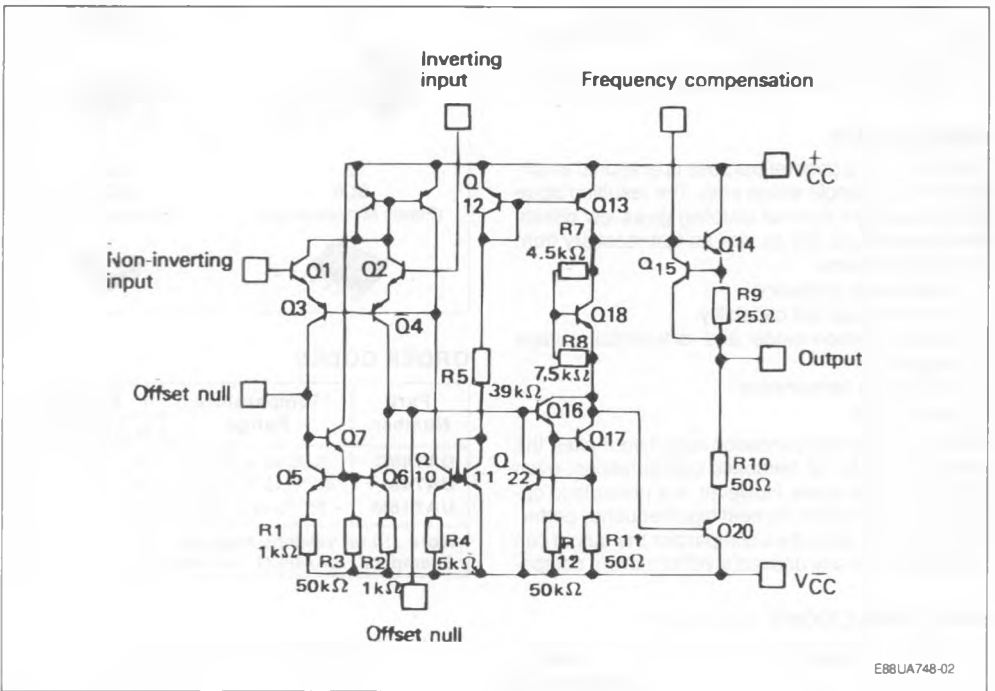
Inverting input

Frequency compensation

$V_{CC}^{+}$

Non-inverting input

Q1

Q2

Q3

Q4

Q
12

Q13

R7
4.5kΩ

Q14

Q15

R9
25Ω

Q18

R8
7,5kΩ

Output

Offset null

R5
39kΩ

Q16

Q17

Q7

Q5

Q6

Q
10

Q
11

Q
22

R10
50Ω

R1
1kΩ

R3
50kΩ

R2
1kΩ

R4
5kΩ

R
12
50kΩ

R11
50Ω

Q20

$V_{CC}^{-}$

Offset null

E88UA748-02